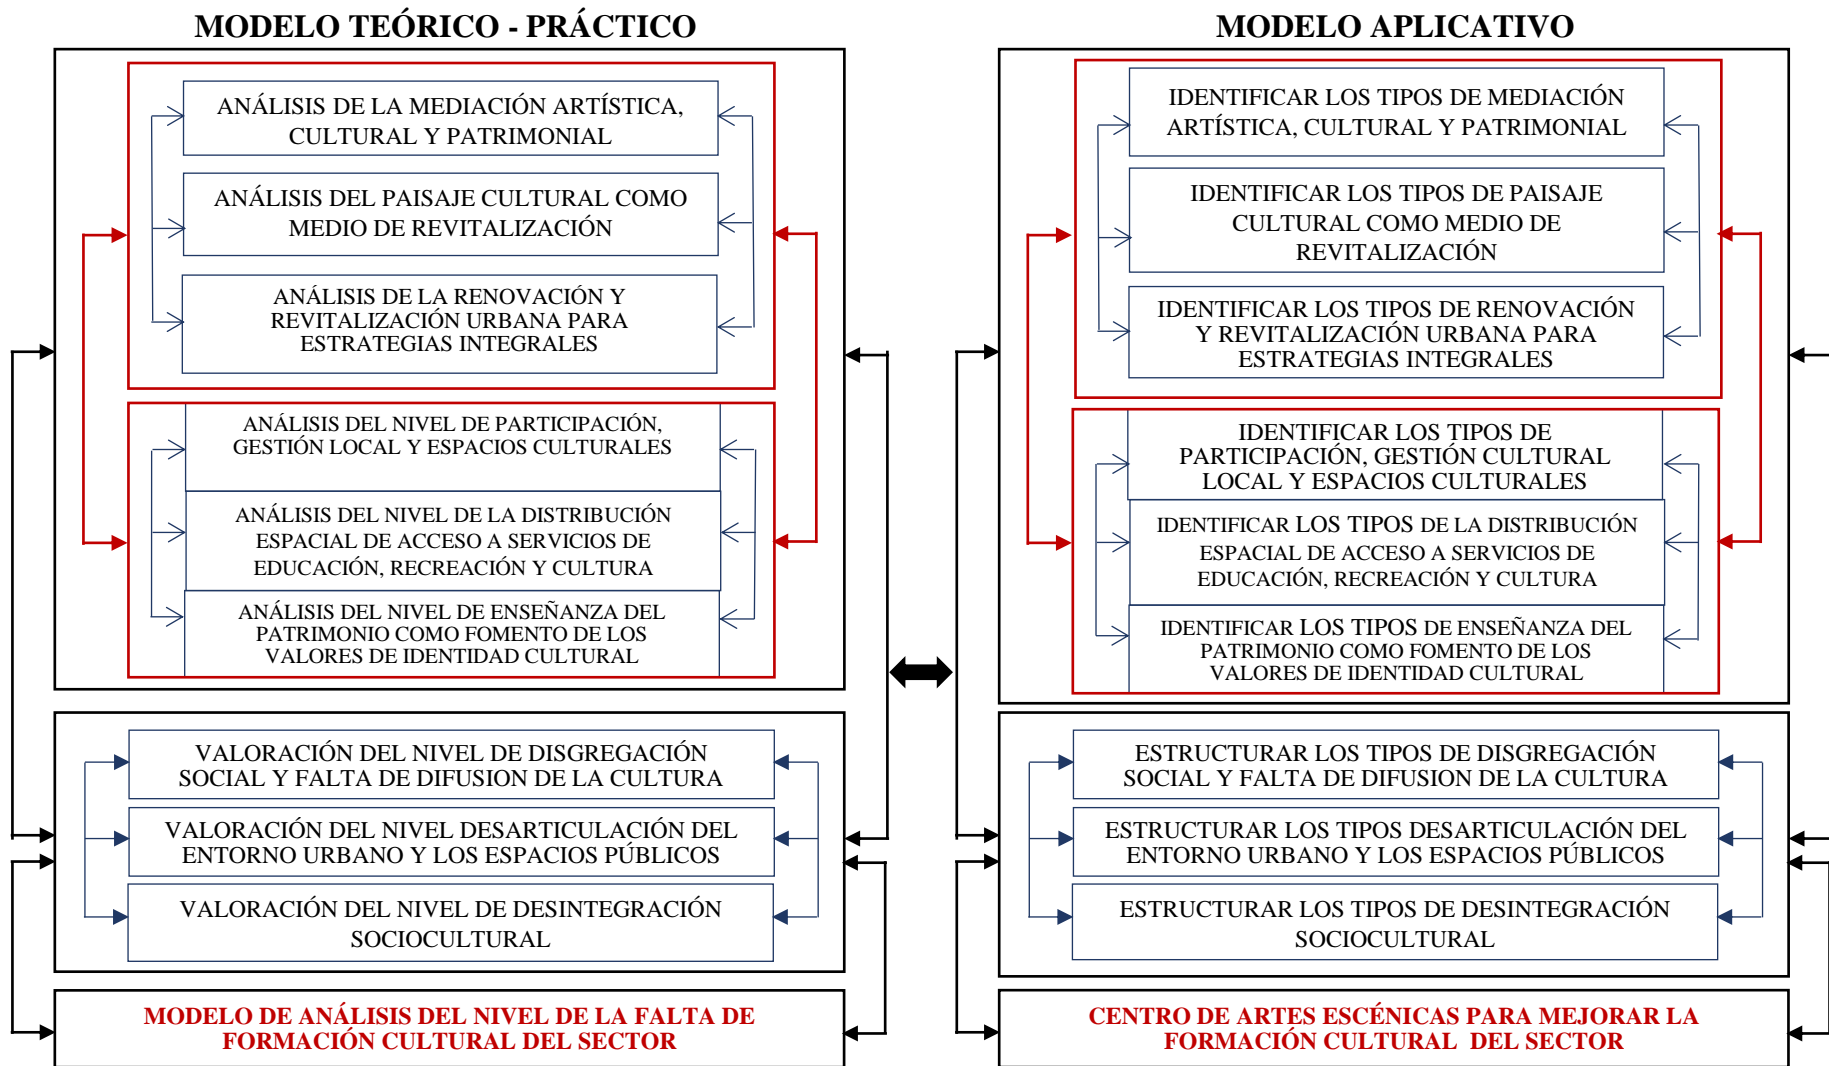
MODELO TEÓRICO - PRÁCTICO

ANÁLISIS DE LA MEDIACIÓN ARTÍSTICA, CULTURAL Y PATRIMONIAL

ANÁLISIS DEL PAISAJE CULTURAL COMO MEDIO DE REVITALIZACIÓN

ANÁLISIS DE LA RENOVACIÓN Y REVITALIZACIÓN URBANA PARA ESTRATEGIAS INTEGRALES

ANÁLISIS DEL NIVEL DE PARTICIPACIÓN, GESTIÓN LOCAL Y ESPACIOS CULTURALES

ANÁLISIS DEL NIVEL DE LA DISTRIBUCIÓN ESPACIAL DE ACCESO A SERVICIOS DE EDUCACIÓN, RECREACIÓN Y CULTURA

ANÁLISIS DEL NIVEL DE ENSEÑANZA DEL PATRIMONIO COMO FOMENTO DE LOS VALORES DE IDENTIDAD CULTURAL

VALORACIÓN DEL NIVEL DE DISGREGACIÓN SOCIAL Y FALTA DE DIFUSION DE LA CULTURA

VALORACIÓN DEL NIVEL DESARTICULACIÓN DEL ENTORNO URBANO Y LOS ESPACIOS PÚBLICOS

VALORACIÓN DEL NIVEL DE DESINTEGRACIÓN SOCIOCULTURAL

MODELO DE ANÁLISIS DEL NIVEL DE LA FALTA DE FORMACIÓN CULTURAL DEL SECTOR

MODELO APLICATIVO

IDENTIFICAR LOS TIPOS DE MEDIACIÓN ARTÍSTICA, CULTURAL Y PATRIMONIAL

IDENTIFICAR LOS TIPOS DE PAISAJE CULTURAL COMO MEDIO DE REVITALIZACIÓN

IDENTIFICAR LOS TIPOS DE RENOVACIÓN Y REVITALIZACIÓN URBANA PARA ESTRATEGIAS INTEGRALES

IDENTIFICAR LOS TIPOS DE PARTICIPACIÓN, GESTIÓN CULTURAL LOCAL Y ESPACIOS CULTURALES

IDENTIFICAR LOS TIPOS DE LA DISTRIBUCIÓN ESPACIAL DE ACCESO A SERVICIOS DE EDUCACIÓN, RECREACIÓN Y CULTURA

IDENTIFICAR LOS TIPOS DE ENSEÑANZA DEL PATRIMONIO COMO FOMENTO DE LOS VALORES DE IDENTIDAD CULTURAL

ESTRUCTURAR LOS TIPOS DE DISGREGACIÓN SOCIAL Y FALTA DE DIFUSION DE LA CULTURA

ESTRUCTURAR LOS TIPOS DESARTICULACIÓN DEL ENTORNO URBANO Y LOS ESPACIOS PÚBLICOS

ESTRUCTURAR LOS TIPOS DE DESINTEGRACIÓN SOCIOCULTURAL

CENTRO DE ARTES ESCÉNICAS PARA MEJORAR LA FORMACIÓN CULTURAL DEL SECTOR